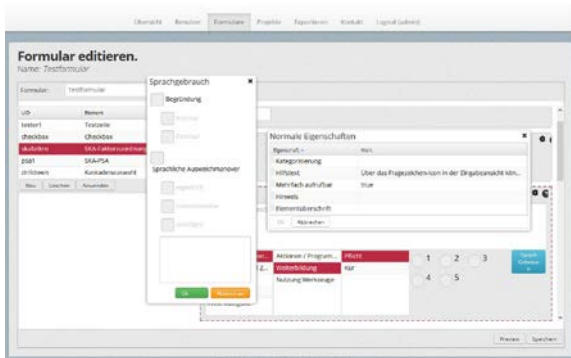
Übersicht Benutzer Formulare Projekte Exportieren Kontakt Logout (admin)

Formular editieren.
Name: Testformular

Formular: Testformular

| UID | Namen |
|---|---|
| textur1 | Textzeile |
| checkbox | Checkbox |
| skafaktro | SKA-Faktorzuordnung |
| psa1 | SKA-PSA |
| drildown | Kontaktbereinigung |

Neu Löschen Anwenden

Sprachgebrauch
Begründung
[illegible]
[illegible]
Sprachliche Ausweichmanöver
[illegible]
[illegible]
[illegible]
Ok Abbrechen

Normale Eigenschaften

| Eigenschaft | Wert |
|---|---|
| Kategorisierung | |
| Hilfstext | Über das Fragezeichen-Icon in der Eingabeansicht kön... |
| Mehrfach aufrufbar | true |
| Hinweis | |
| Elementüberschrift | |

Ok Abbrechen

Aktionen / Program... | Pflicht
Weiterbildung | nur
Nutzung Werkzeuge

1 2 3
4 5

Preview Speichern